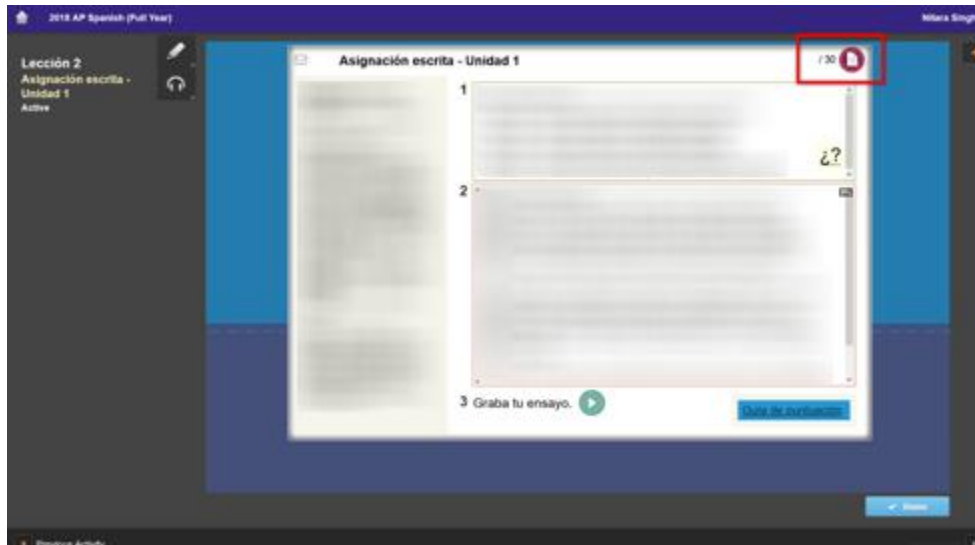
2018 AP Spanish (Full Year)

Nitara Singh

Lección 2

Asignación escrita - Unidad 1

Active

Asignación escrita - Unidad 1

/30

1

¿?

2

3 Graba tu ensayo.

Guía de puntuación

✔ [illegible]

Previous Activity